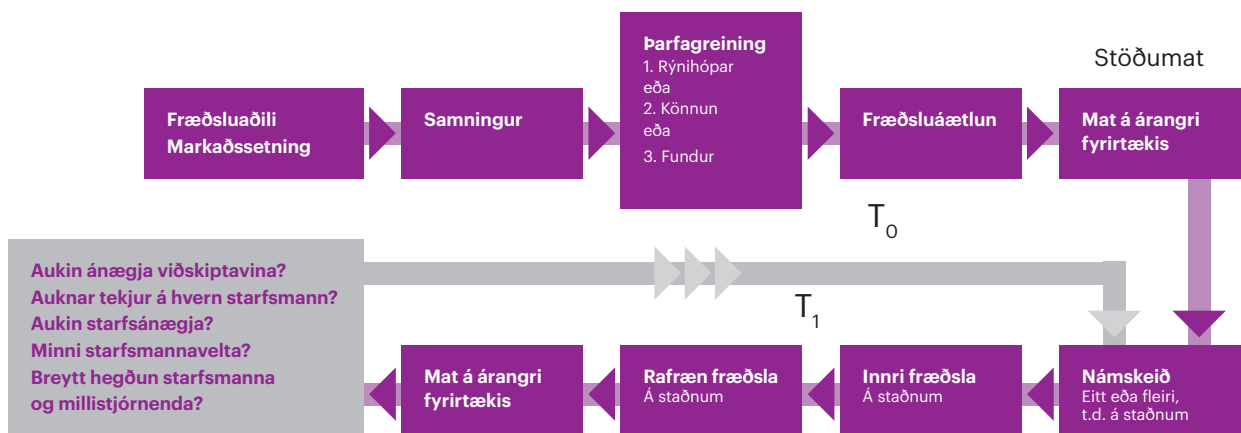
Fræðsluaðili Markaðssetning

Samningur

Þarfagreining
1. Rýnihópar eða
2. Könnun eða
3. Fundur

Fræðsluáætlun

Stöðumat

Mat á árangri fyrirtækis

$T_0$

Aukin ánægja viðskiptavina?
Auknar tekjur á hvern starfsmann?
Aukin starfsánægja?
Minni starfsmannavelta?
Breytt hegðun starfsmanna og millistjórnenda?

$T_1$

Mat á árangri fyrirtækis

Rafræn fræðsla
Á staðnum

Innri fræðsla
Á staðnum

Námskeið
Eitt eða fleiri, t.d. á staðnum